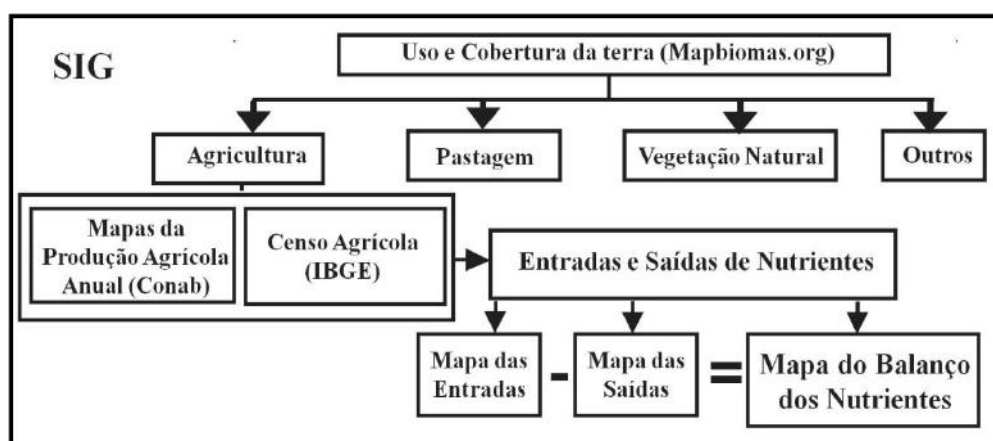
SIG

Uso e Cobertura da terra (Mapbiomas.org)

Agricultura

Pastagem

Vegetação Natural

Outros

Mapas da Produção Agrícola Anual (Conab)

Censo Agrícola (IBGE)

Entradas e Saídas de Nutrientes

Mapa das Entradas

-

Mapa das Saídas

=

Mapa do Balanço dos Nutrientes